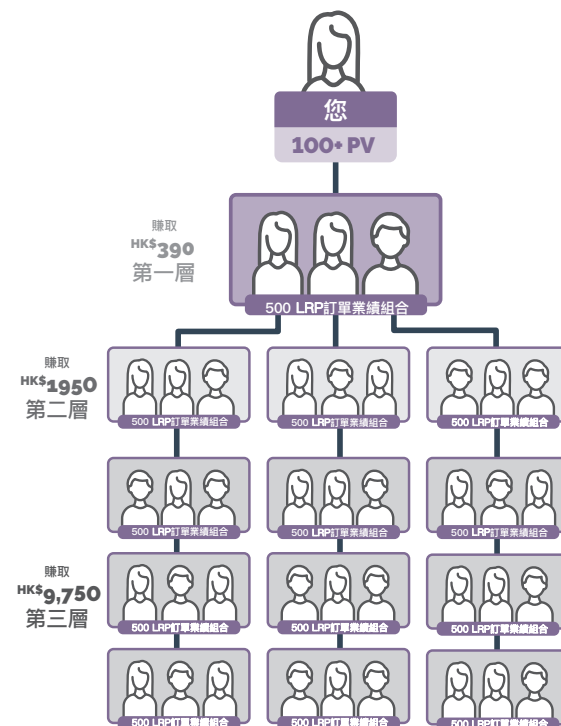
您
100+ PV

賺取
HK$390
第一層

500 LRP訂單業績組合

賺取
HK$1950
第二層

500 LRP訂單業績組合
500 LRP訂單業績組合
500 LRP訂單業績組合

500 LRP訂單業績組合
500 LRP訂單業績組合
500 LRP訂單業績組合

賺取
HK$9,750
第三層

500 LRP訂單業績組合
500 LRP訂單業績組合
500 LRP訂單業績組合

500 LRP訂單業績組合
500 LRP訂單業績組合
500 LRP訂單業績組合